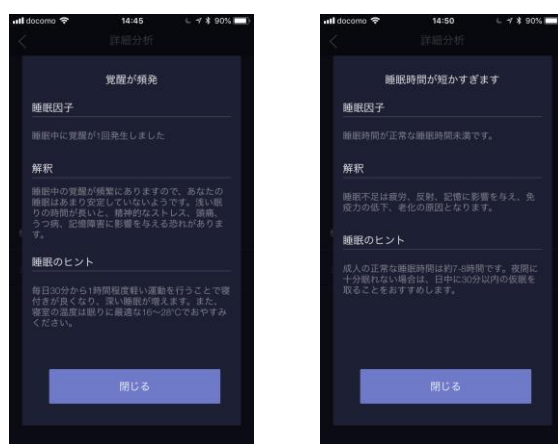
docomo 14:45 90%
詳細分析

覚醒が頻発

睡眠因子

睡眠中に覚醒が1回発生しました

解釈

睡眠中の覚醒が頻繁にありますので、あなたの睡眠はあまり安定していないようです。浅い眠りの時間が長いと、精神的なストレス、頭痛、うつ病、記憶障害に影響を与える恐れがあります。

睡眠のヒント

毎日30分から1時間程度軽い運動を行うことで寝付きが良くなり、深い睡眠が増えます。また、寝室の温度は眠りに最適な16〜28°Cでおやすみください。

閉じる

docomo 14:50 90%
詳細分析

睡眠時間が短かすぎます

睡眠因子

睡眠時間が正常な睡眠時間未満です。

解釈

睡眠不足は疲労、反射、記憶に影響を与え、免疫力の低下、老化の原因となります。

睡眠のヒント

成人の正常な睡眠時間は約7-8時間です。夜間に十分眠れない場合は、日中に30分以内の仮眠を取ることをおすすめします。

閉じる